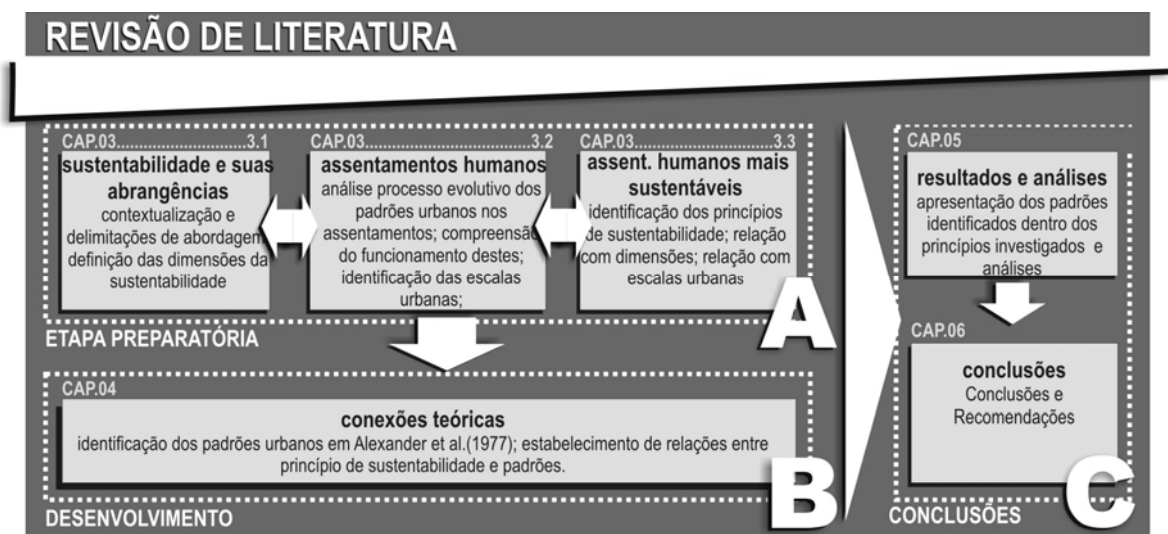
REVISÃO DE LITERATURA

CAP.03..............................3.1
sustentabilidade e suas abrangências
contextualização e delimitações de abordagem definição das dimensões da sustentabilidade

CAP.03..............................3.2
assentamentos humanos
análise processo evolutivo dos padrões urbanos nos assentamentos; compreensão do funcionamento destes; identificação das escalas urbanas;

CAP.03..............................3.3
assent. humanos mais sustentáveis
identificação dos princípios de sustentabilidade; relação com dimensões; relação com escalas urbanas

ETAPA PREPARATÓRIA

A

CAP.04
conexões teóricas
identificação dos padrões urbanos em Alexander et al.(1977); estabelecimento de relações entre princípio de sustentabilidade e padrões.

B

DESENVOLVIMENTO

CAP.05
resultados e análises
apresentação dos padrões identificados dentro dos princípios investigados e análises

CAP.06
conclusões
Conclusões e Recomendações

C

CONCLUSÕES